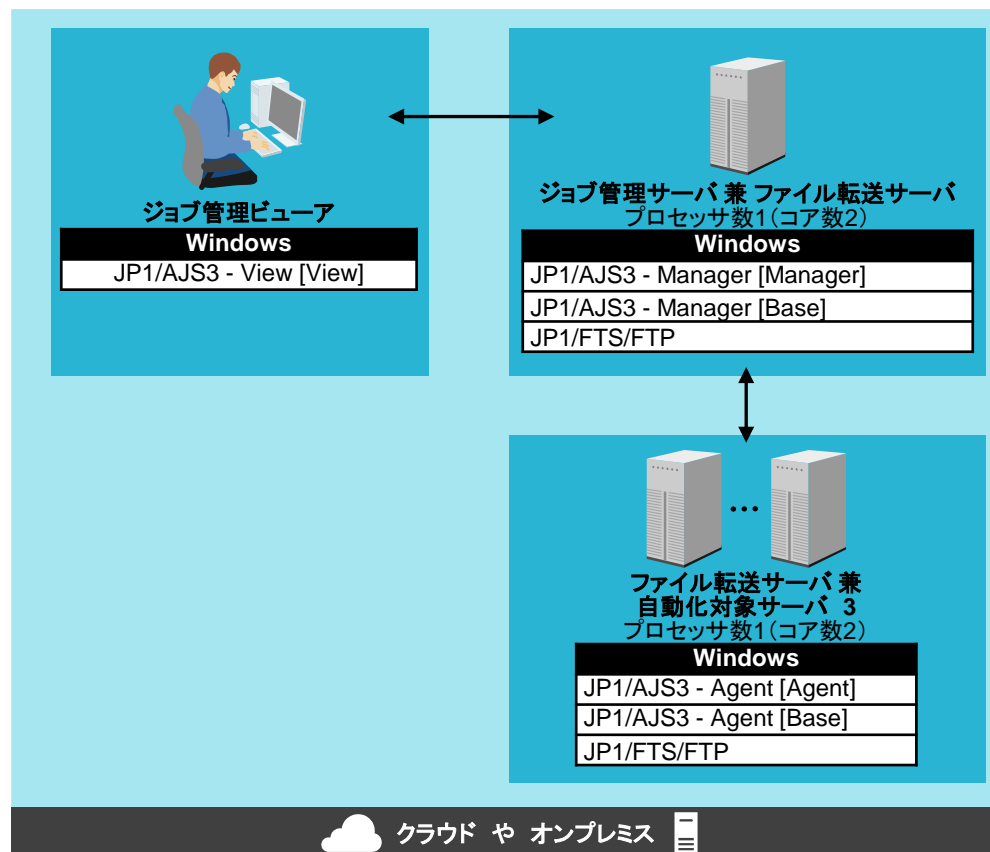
ジョブ管理ビューア

| Windows |
|---|
| JP1/AJS3 - View [View] |

ジョブ管理サーバ 兼 ファイル転送サーバ
プロセッサ数1(コア数2)

| Windows |
|---|
| JP1/AJS3 - Manager [Manager] |
| JP1/AJS3 - Manager [Base] |
| JP1/FTS/FTP |

…

ファイル転送サーバ 兼
自動化対象サーバ 3
プロセッサ数1(コア数2)

| Windows |
|---|
| JP1/AJS3 - Agent [Agent] |
| JP1/AJS3 - Agent [Base] |
| JP1/FTS/FTP |

クラウド や オンプレミス